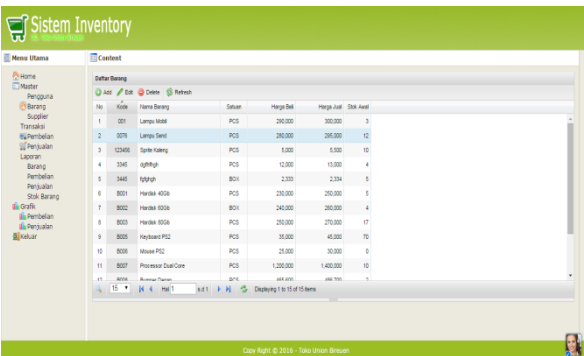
Sistem Inventory

Menu Utama

Home
Master
Pengguna
Barang
Supplier
Transaksi
Pembelian
Penjualan
Laporan
Barang
Pembelian
Penjualan
Stok Barang
Grafik
Pembelian
Penjualan
Keluar

Content

Daftar Barang

Add Edit Delete Refresh

| No | Kode | Nama Barang | Satuan | Harga Beli | Harga Jual | Stok Awal |
|---|---|---|---|---|---|---|
| 1 | 001 | Lampu Mobil | PCS | 290,000 | 300,000 | 3 |
| 2 | 0076 | Lampu Send | PCS | 280,000 | 295,000 | 12 |
| 3 | 123456 | Sprite Kaleng | PCS | 5,000 | 5,500 | 10 |
| 4 | 3345 | dgfhfhgh | PCS | 12,000 | 13,000 | 4 |
| 5 | 3446 | fgfghgh | BOX | 2,333 | 2,334 | 5 |
| 6 | B001 | Hardisk 40Gb | PCS | 230,000 | 250,000 | 5 |
| 7 | B002 | Hardisk 60Gb | BOX | 240,000 | 260,000 | 4 |
| 8 | B003 | Hardisk 80Gb | PCS | 250,000 | 270,000 | 17 |
| 9 | B005 | Keyboard PS2 | PCS | 35,000 | 45,000 | 70 |
| 10 | B006 | Mouse PS2 | PCS | 25,000 | 30,000 | 0 |
| 11 | B007 | Processor Dual Core | PCS | 1,200,000 | 1,400,000 | 10 |
| 12 | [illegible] | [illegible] | PCS | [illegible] | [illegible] | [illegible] |

15 Hal 1 of 1 Displaying 1 to 15 of 15 items

Copy Right © 2016 - Toko Union Binuen